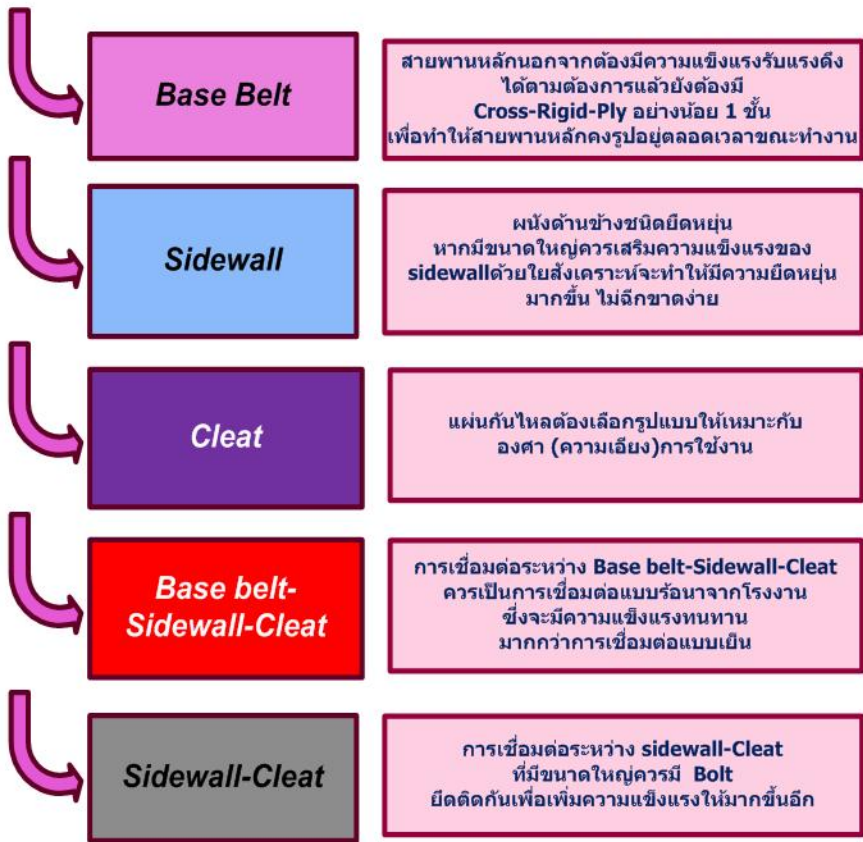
Base Belt

สายพานหลักนอกจากต้องมีความแข็งแรงรับแรงดึงได้ตามต้องการแล้วยังต้องมี Cross-Rigid-Ply อย่างน้อย 1 ชั้น เพื่อทำให้สายพานหลักคงรูปอยู่ตลอดเวลาขณะทำงาน

Sidewall

ผนังด้านข้างชนิดยืดหยุ่น หากมีขนาดใหญ่ควรเสริมความแข็งแรงของ sidewallด้วยใยสังเคราะห์จะทำให้มีความยืดหยุ่นมากขึ้น ไม่ฉีกขาดง่าย

Cleat

แผ่นกันไหลต้องเลือกรูปแบบให้เหมาะกับองศา (ความเอียง)การใช้งาน

Base belt-Sidewall-Cleat

การเชื่อมต่อระหว่าง Base belt-Sidewall-Cleat ควรเป็นการเชื่อมต่อแบบร้อนจากโรงงาน ซึ่งจะมีความแข็งแรงทนทานมากกว่าการเชื่อมต่อแบบเย็น

Sidewall-Cleat

การเชื่อมต่อระหว่าง sidewall-Cleat ที่มีขนาดใหญ่ควรมี Bolt ยึดติดกันเพื่อเพิ่มความแข็งแรงให้มากขึ้นอีก